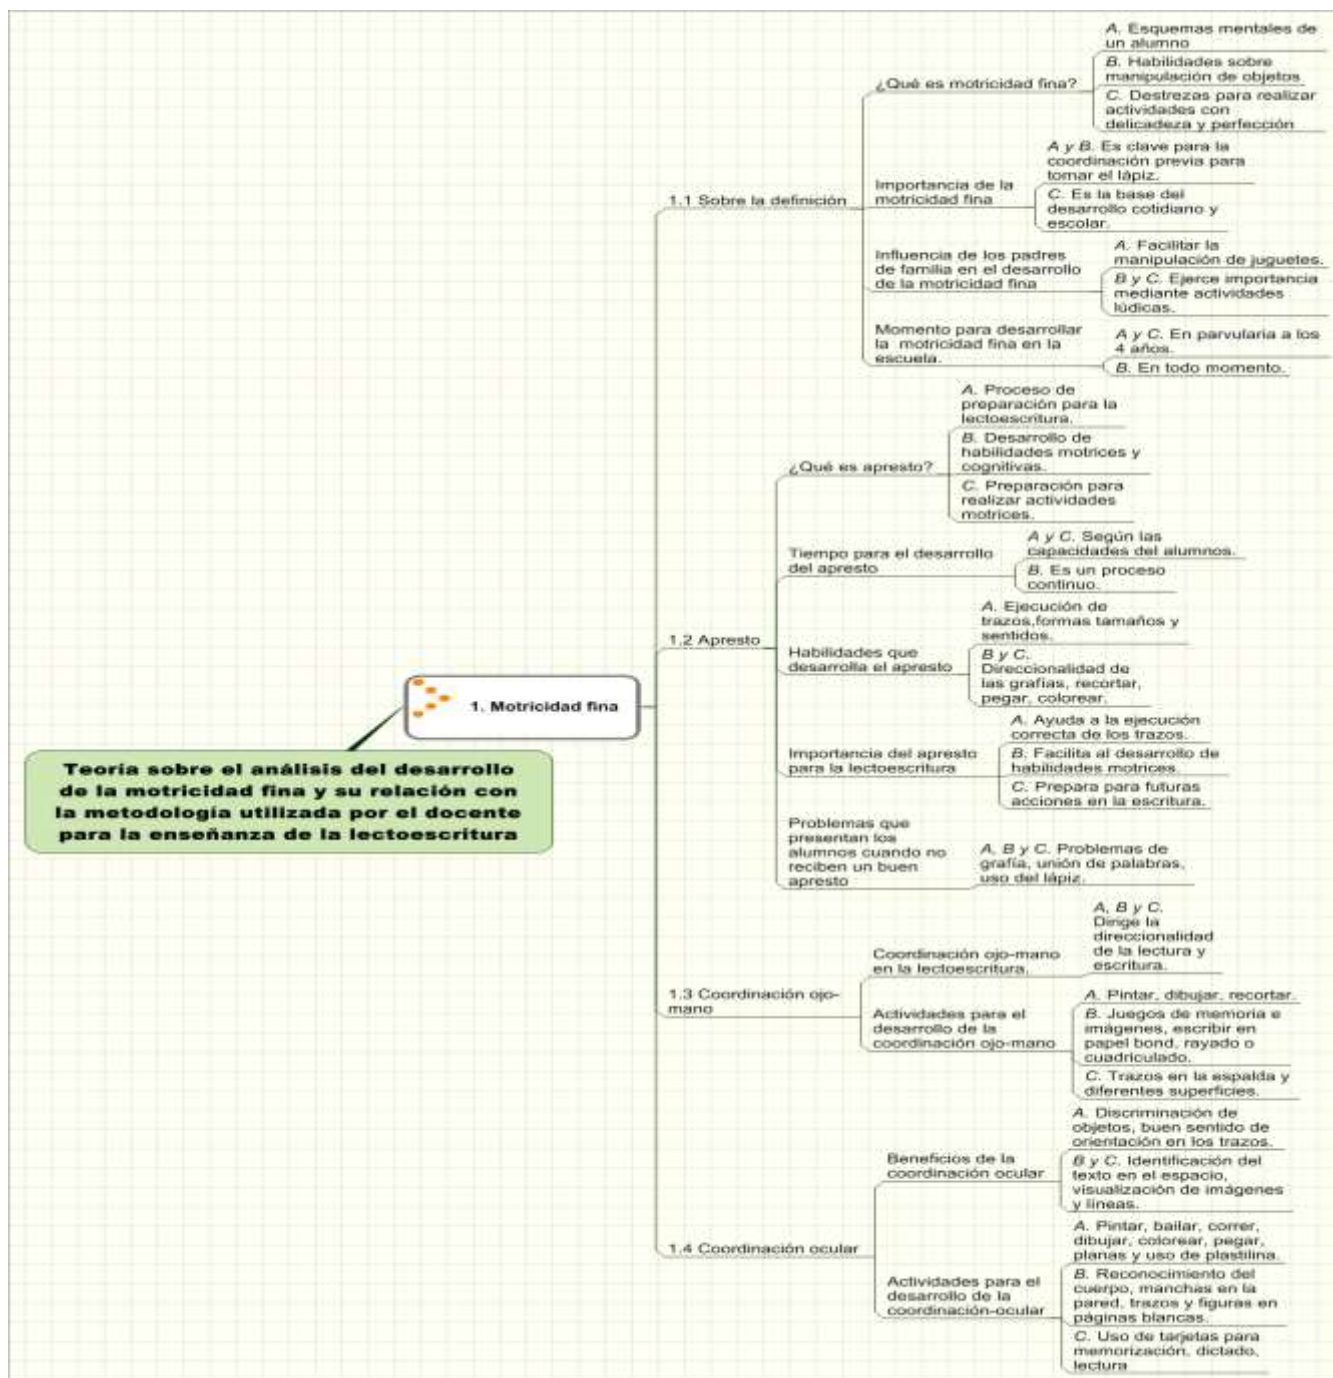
Teoría sobre el análisis del desarrollo de la motricidad fina y su relación con la metodología utilizada por el docente para la enseñanza de la lectoescritura

1. Motricidad fina

1.1 Sobre la definición

¿Qué es motricidad fina?

A. Esquemas mentales de un alumno

B. Habilidades sobre manipulación de objetos

C. Destrezas para realizar actividades con delicadeza y perfección

Importancia de la motricidad fina

A y B. Es clave para la coordinación previa para tomar el lápiz.

C. Es la base del desarrollo cotidiano y escolar.

Influencia de los padres de familia en el desarrollo de la motricidad fina

A. Facilitar la manipulación de juguetes.

B y C. Ejerce importancia mediante actividades lúdicas.

Momento para desarrollar la motricidad fina en la escuela.

A y C. En parvularia a los 4 años.

B. En todo momento.

1.2 Apresto

¿Qué es apresto?

A. Proceso de preparación para la lectoescritura.

B. Desarrollo de habilidades motrices y cognitivas.

C. Preparación para realizar actividades motrices.

Tiempo para el desarrollo del apresto

A y C. Según las capacidades del alumnos.

B. Es un proceso continuo.

Habilidades que desarrolla el apresto

A. Ejecución de trazos,formas tamaños y sentidos.

B y C. Direccionalidad de las grafías, recortar, pegar, colorear.

Importancia del apresto para la lectoescritura

A. Ayuda a la ejecución correcta de los trazos.

B. Facilita al desarrollo de habilidades motrices.

C. Prepara para futuras acciones en la escritura.

Problemas que presentan los alumnos cuando no reciben un buen apresto

A, B y C. Problemas de grafía, unión de palabras, uso del lápiz.

1.3 Coordinación ojo-mano

Coordinación ojo-mano en la lectoescritura.

A, B y C. Dirige la direccionalidad de la lectura y escritura.

Actividades para el desarrollo de la coordinación ojo-mano

A. Pintar, dibujar, recortar.

B. Juegos de memoria e imágenes, escribir en papel bond, rayado o cuadriculado.

C. Trazos en la espalda y diferentes superficies.

1.4 Coordinación ocular

Beneficios de la coordinación ocular

A. Discriminación de objetos, buen sentido de orientación en los trazos.

B y C. Identificación del texto en el espacio, visualización de imágenes y líneas.

Actividades para el desarrollo de la coordinación-ocular

A. Pintar, bailar, correr, dibujar, colorear, pegar, planas y uso de plastilina.

B. Reconocimiento del cuerpo, manchas en la pared, trazos y figuras en páginas blancas.

C. Uso de tarjetas para memorización, dictado, lectura